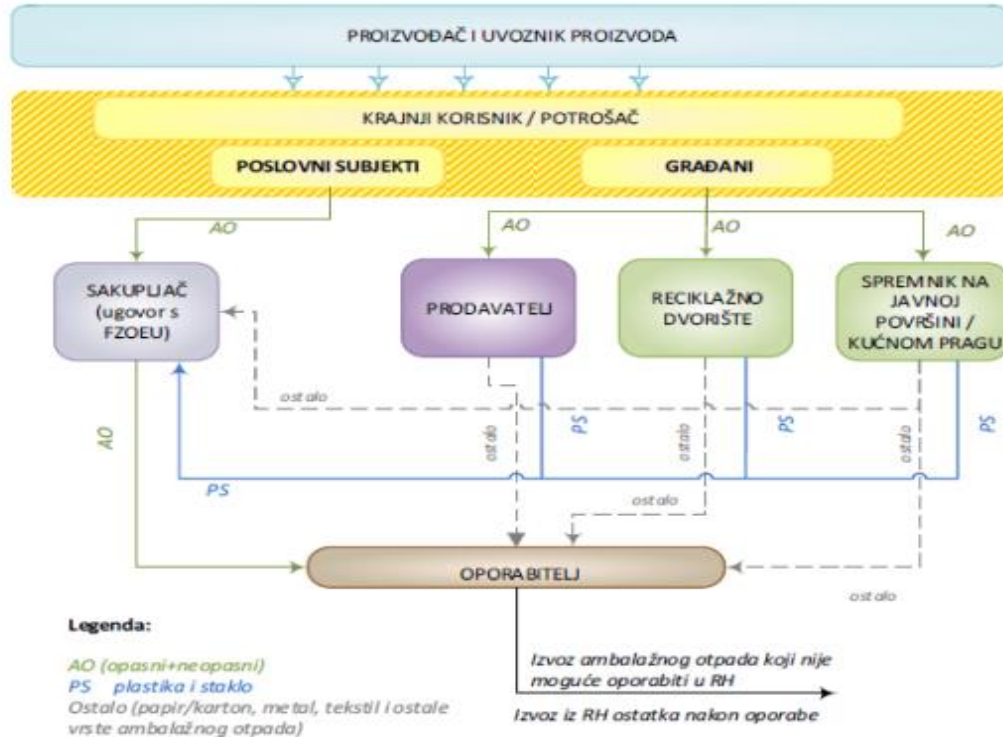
PROIZVOĐAČ I UVOZNIK PROIZVODA

KRAJNJI KORISNIK / POTROŠAČ

POSLOVNI SUBJEKTI

GRAĐANI

AO

AO

AO

AO

SAKUPLJAČ (ugovor s FZOEU)

PRODAVATELJ

RECIKLAŽNO DVORIŠTE

SPREMNIK NA JAVNOJ POVRŠINI / KUĆNOM PRAGU

ostalo

AO

ostalo

PS

ostalo

PS

ostalo

PS

PS

ostalo

OPORABITELJ

ostalo

Legenda:

AO (opasni+neopasni)
PS plastika i staklo
Ostalo (papir/karton, metal, tekstil i ostale vrste ambalažnog otpada)

Izvoz ambalažnog otpada koji nije moguće oporabiti u RH

Izvoz iz RH ostatka nakon oporabe